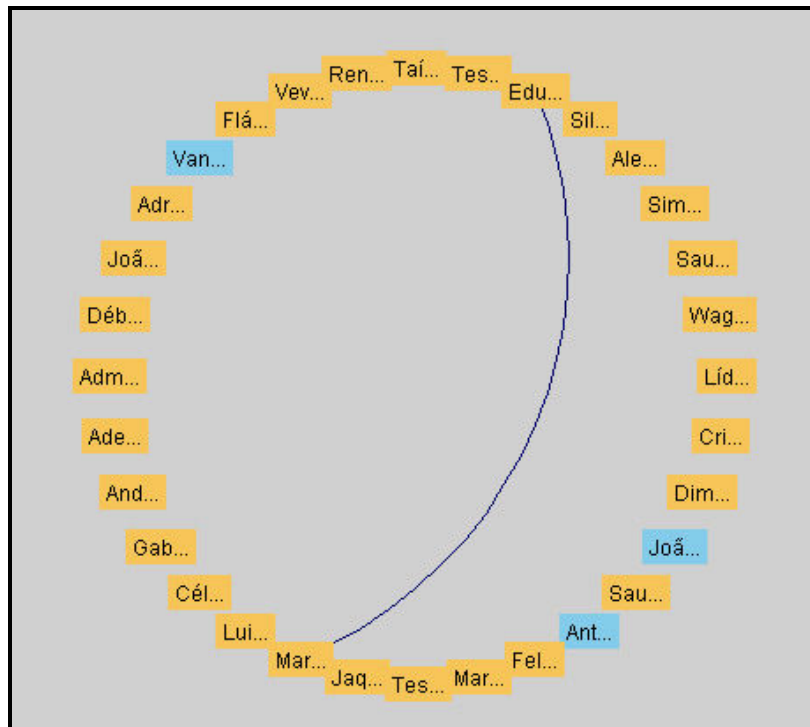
Ren...
Taí...
Tes..
Vev...
Edu...
Flá...
Sil...
Van...
Ale...
Adr...
Sim...
Joã...
Sau...
Déb...
Wag...
Adm...
Líd...
Ade...
Cri...
And...
Dim...
Gab...
Joã...
Cél...
Sau...
Lui...
Ant...
Mar...
Fel...
Jaq...
Tes...
Mar...